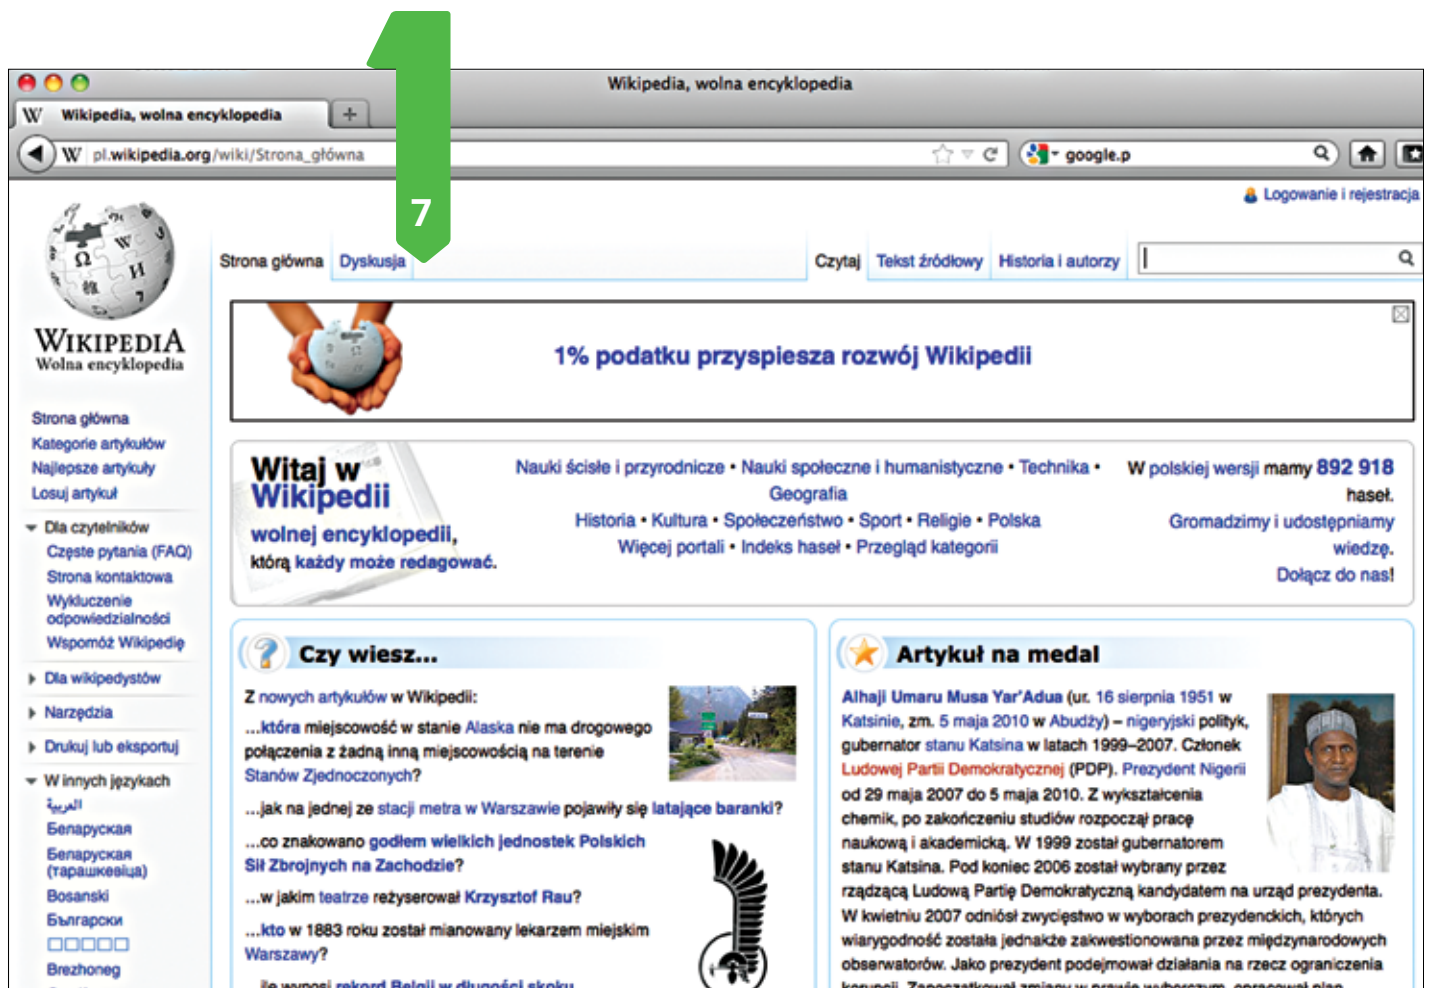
Wikipedia, wolna encyklopedia

Wikipedia, wolna encyklopedia +

pl.wikipedia.org/wiki/Strona_główna

google.p

7

Logowanie i rejestracja

Wikipedia
Wolna encyklopedia

Strona główna
Kategorie artykułów
Najlepsze artykuły
Losuj artykuł

Dla czytelników
Częste pytania (FAQ)
Strona kontaktowa
Wykluczenie odpowiedzialności
Wspomóż Wikipedię

Dla wikipedystów

Narzędzia

Drukuj lub eksportuj

W innych językach
العربية
Беларуская
Беларуская (тарашкевіца)
Bosanski
Български
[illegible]
Brezhoneg

Strona główna Dyskusja Czytaj Tekst źródłowy Historia i autorzy

1% podatku przyspiesza rozwój Wikipedii

Witaj w Wikipedii
wolnej encyklopedii,
którą każdy może redagować.

Nauki ścisłe i przyrodnicze • Nauki społeczne i humanistyczne • Technika • Geografia
Historia • Kultura • Społeczeństwo • Sport • Religie • Polska
Więcej portali • Indeks haseł • Przegląd kategorii

W polskiej wersji mamy 892 918 haseł.
Gromadzimy i udostępniamy wiedzę.
Dołącz do nas!

Czy wiesz...

Z nowych artykułów w Wikipedii:

...która miejscowość w stanie Alaska nie ma drogowego połączenia z żadną inną miejscowością na terenie Stanów Zjednoczonych?

...jak na jednej ze stacji metra w Warszawie pojawiły się latające baranki?

...co znakowano godłem wielkich jednostek Polskich Sił Zbrojnych na Zachodzie?

...w jakim teatrze reżyserował Krzysztof Rau?

...kto w 1883 roku został mianowany lekarzem miejskim Warszawy?

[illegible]

Artykuł na medal

Alhaji Umaru Musa Yar'Adua (ur. 16 sierpnia 1951 w Katsinie, zm. 5 maja 2010 w Abudży) – nigeryjski polityk, gubernator stanu Katsina w latach 1999–2007. Członek Ludowej Partii Demokratycznej (PDP). Prezydent Nigerii od 29 maja 2007 do 5 maja 2010. Z wykształcenia chemik, po zakończeniu studiów rozpoczął pracę naukową i akademicką. W 1999 został gubernatorem stanu Katsina. Pod koniec 2006 został wybrany przez rządzącą Ludową Partię Demokratyczną kandydatem na urząd prezydenta. W kwietniu 2007 odniósł zwycięstwo w wyborach prezydenckich, których wiarygodność została jednakże zakwestionowana przez międzynarodowych obserwatorów. Jako prezydent podejmował działania na rzecz ograniczenia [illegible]